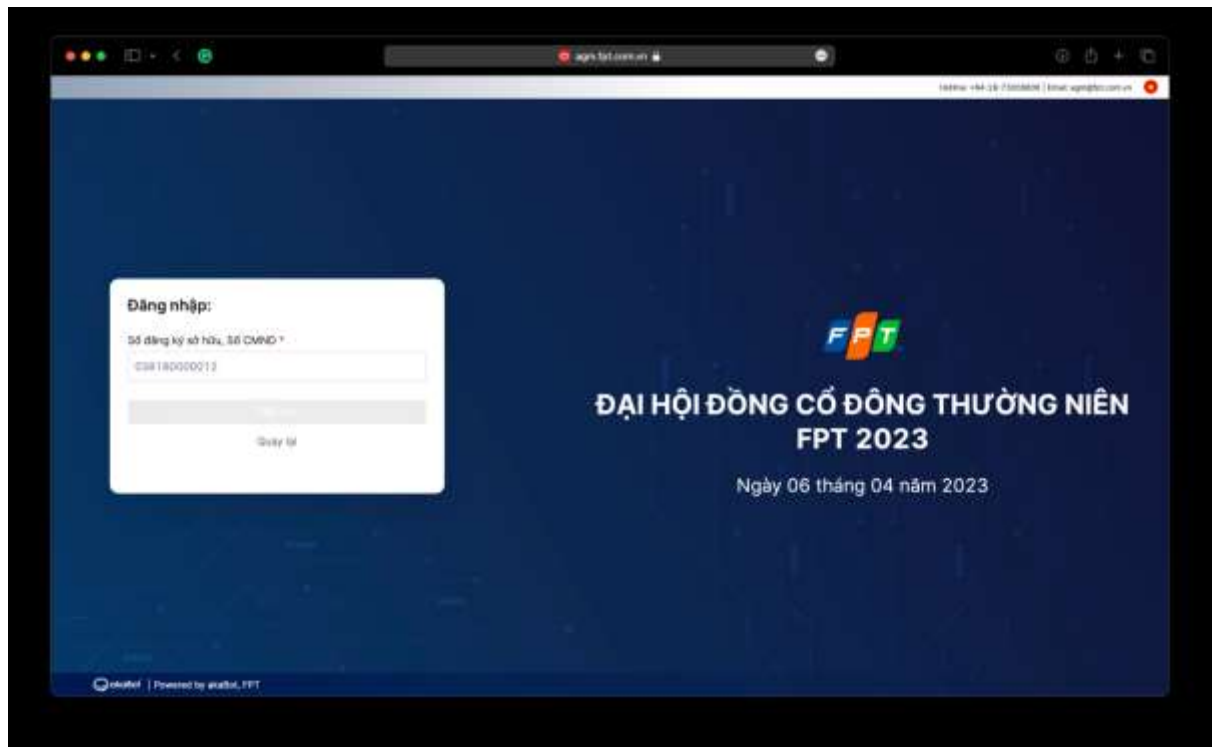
agm.fpt.com.vn

Hotline: +84-24-73008866 | Email: agm@fpt.com.vn

Đăng nhập:

Số đăng ký sở hữu, Số CMND *

038180000012

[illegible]

Quay lại

FPT

ĐẠI HỘI ĐỒNG CỔ ĐÔNG THƯỜNG NIÊN FPT 2023

Ngày 06 tháng 04 năm 2023

akaBot | Powered by akaBot, FPT